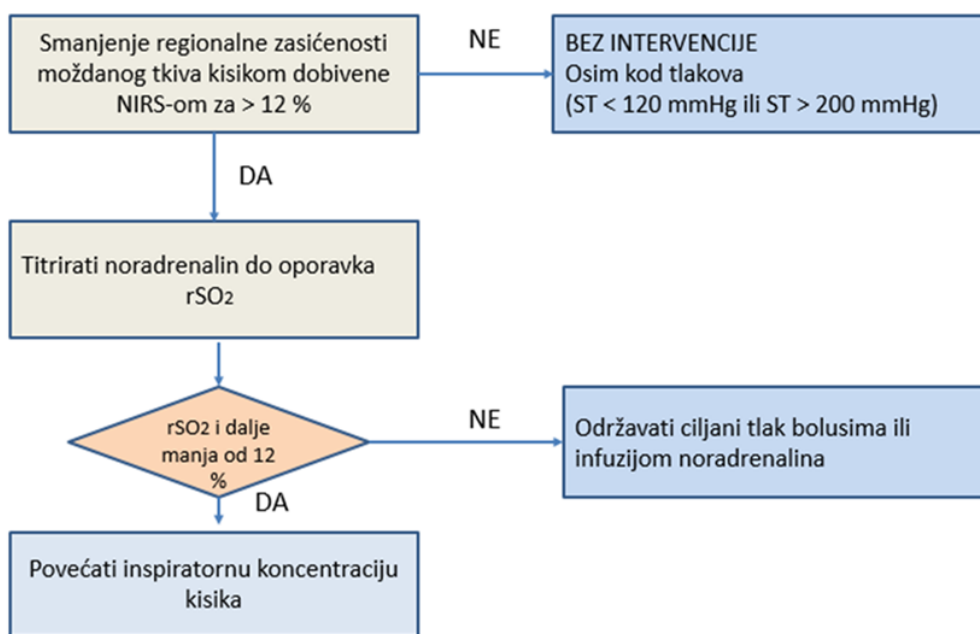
Smanjenje regionalne zasićenosti moždanog tkiva kisikom dobivene NIRS-om za > 12 %

NE

BEZ INTERVENCIJE
Osim kod tlakova
(ST < 120 mmHg ili ST > 200 mmHg)

DA

Titrirati noradrenalin do oporavka $rSO_2$

$rSO_2$ i dalje manja od 12 %

NE

Održavati ciljani tlak bolusima ili infuzijom noradrenalina

DA

Povećati inspiratornu koncentraciju kisika